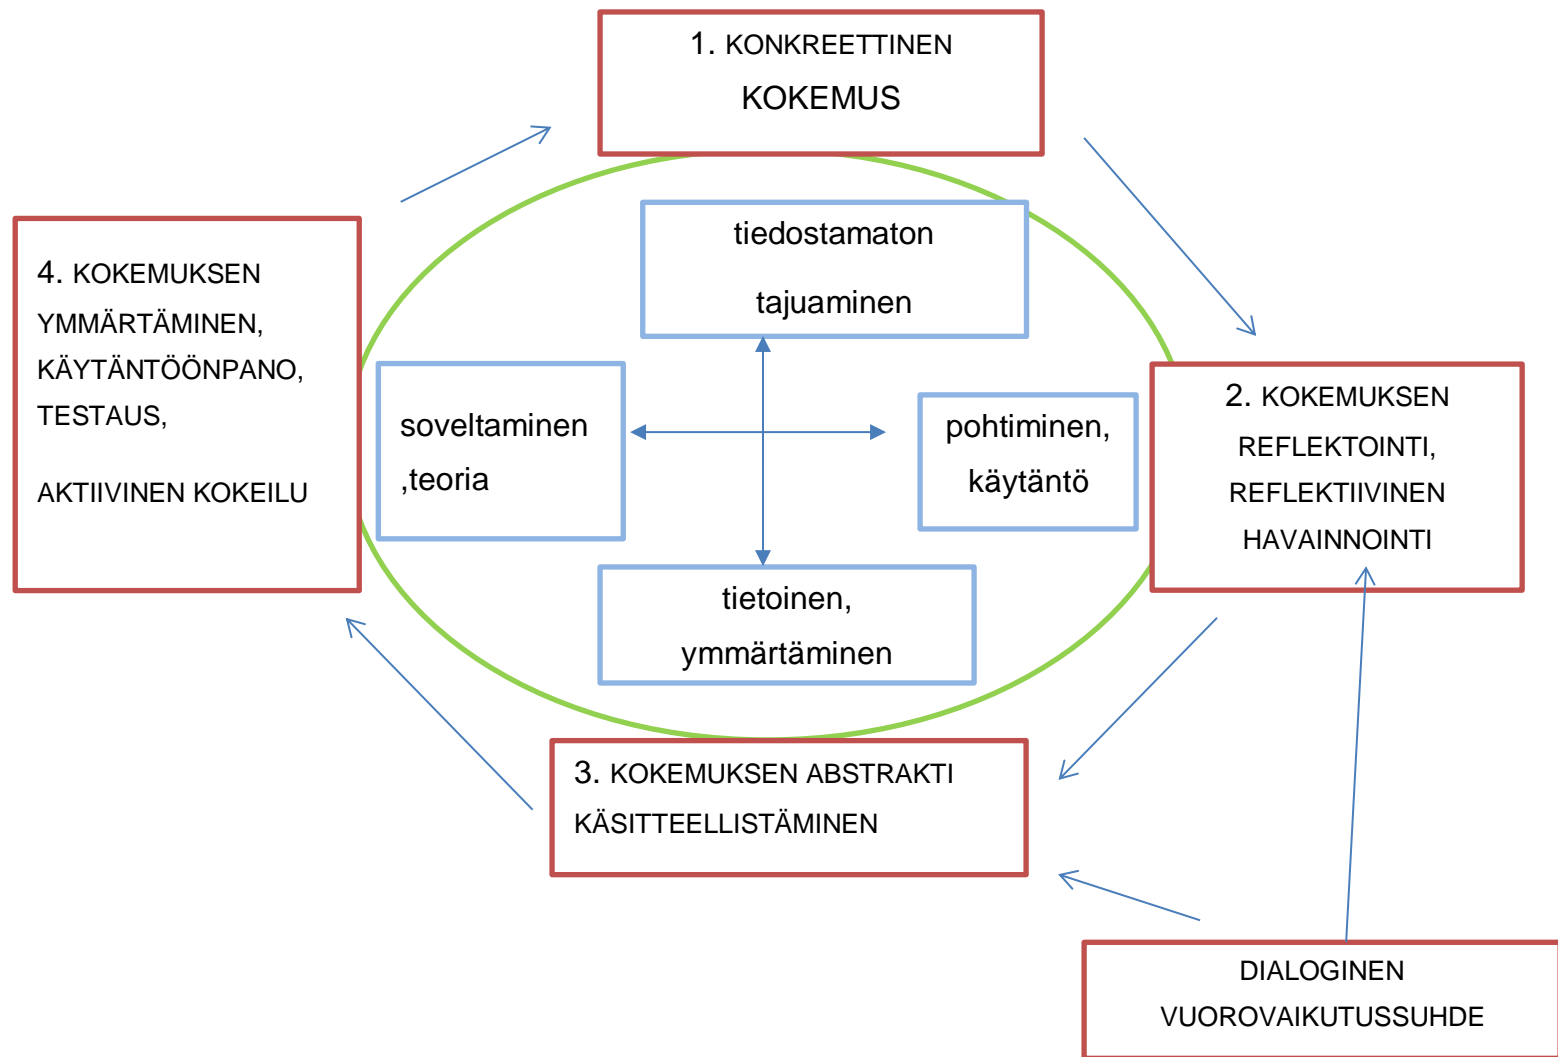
1. KONKREETTINEN KOKEMUS

4. KOKEMUKSEN YMMÄRTÄMINEN, KÄYTÄNTÖÖNPANO, TESTAUS,

AKTIIVINEN KOKEILU

tiedostamaton tajuaminen

soveltaminen ,teoria

pohtiminen, käytäntö

tietoinen, ymmärtäminen

2. KOKEMUKSEN REFLEKTOINTI, REFLEKTIIVINEN HAVAINNOINTI

3. KOKEMUKSEN ABSTRAKTI KÄSITTEELLISTÄMINEN

DIALOGINEN VUOROVAIKUTUSSUHDE